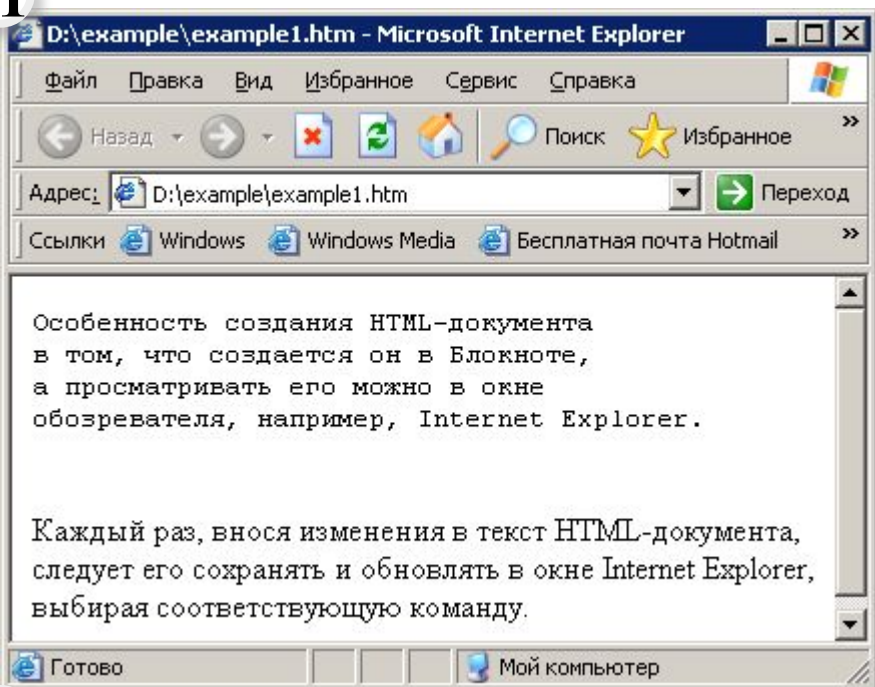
D:\example\example1.htm - Microsoft Internet Explorer

Файл Правка Вид Избранное Сервис Справка

Назад Поиск Избранное

Адрес: D:\example\example1.htm Переход

Ссылки Windows Windows Media Бесплатная почта Hotmail

Особенность создания HTML-документа в том, что создается он в Блокноте, а просматривать его можно в окне обозревателя, например, Internet Explorer.

Каждый раз, внося изменения в текст HTML-документа, следует его сохранять и обновлять в окне Internet Explorer, выбирая соответствующую команду.

Готово Мой компьютер